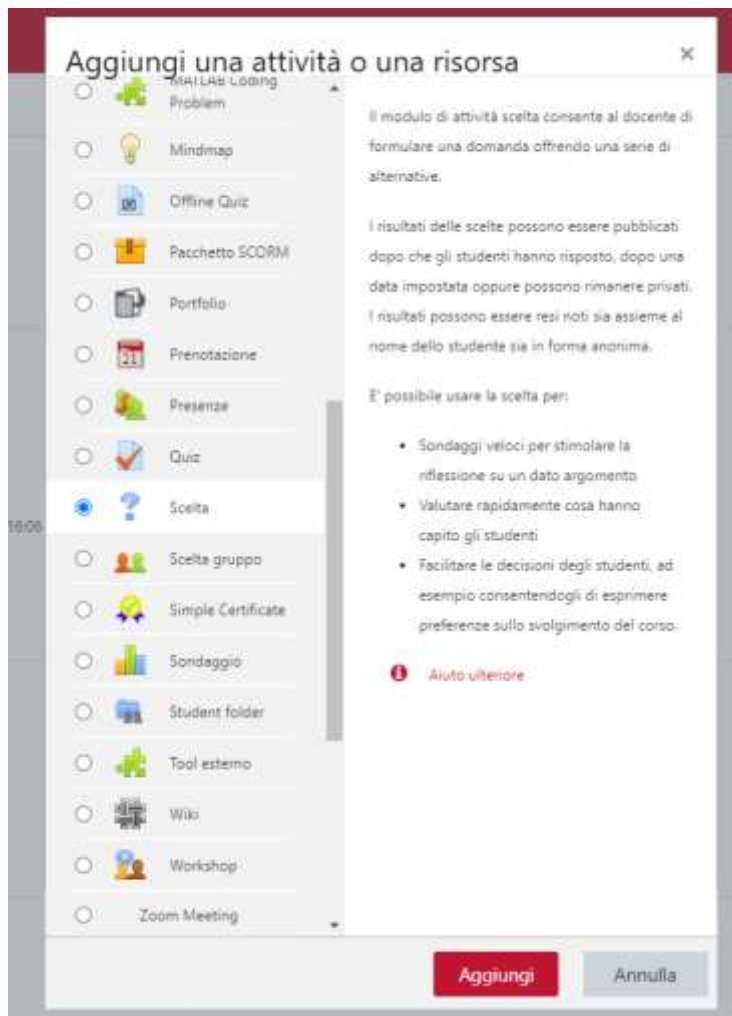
Aggiungi una attività o una risorsa

×

MATLAB Coding Problem

Mindmap

Offline Quiz

Pacchetto SCORM

Portfolio

Prenotazione

Presenze

Quiz

Scelta

Scelta gruppo

Simple Certificate

Sondaggio

Student folder

Tool esterno

Wiki

Workshop

Zoom Meeting

Il modulo di attività scelta consente al docente di formulare una domanda offrendo una serie di alternative.

I risultati delle scelte possono essere pubblicati dopo che gli studenti hanno risposto, dopo una data impostata oppure possono rimanere privati. I risultati possono essere resi noti sia assieme al nome dello studente sia in forma anonima.

E' possibile usare la scelta per:

- Sondaggi veloci per stimolare la riflessione su un dato argomento
- Valutare rapidamente cosa hanno capito gli studenti
- Facilitare le decisioni degli studenti, ad esempio consentendogli di esprimere preferenze sullo svolgimento del corso.

Aiuto ulteriore

16:06

Aggiungi

Annulla